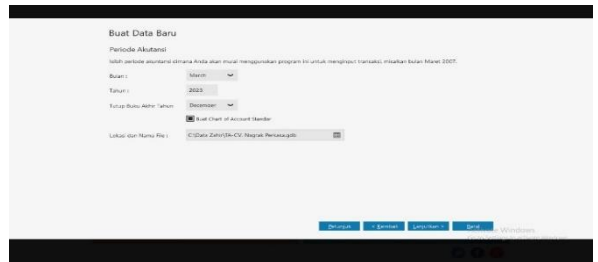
Buat Data Baru

Periode Akutansi

Isilah periode akuntansi dimana Anda akan mulai menggunakan program ini untuk menginput transaksi, misalkan bulan Maret 2007.

Bulan : Maret

Tahun : 2023

Tutup Buku Akhir Tahun : Desember

Buat Chart of Account Standar

Lokasi dan Nama File : C:\Data Zahir\Dk-CV. Nagrak Perkasa.gdb

Petunjuk

< Sebelumnya

Lanjutkan >

Batal

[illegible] Windows